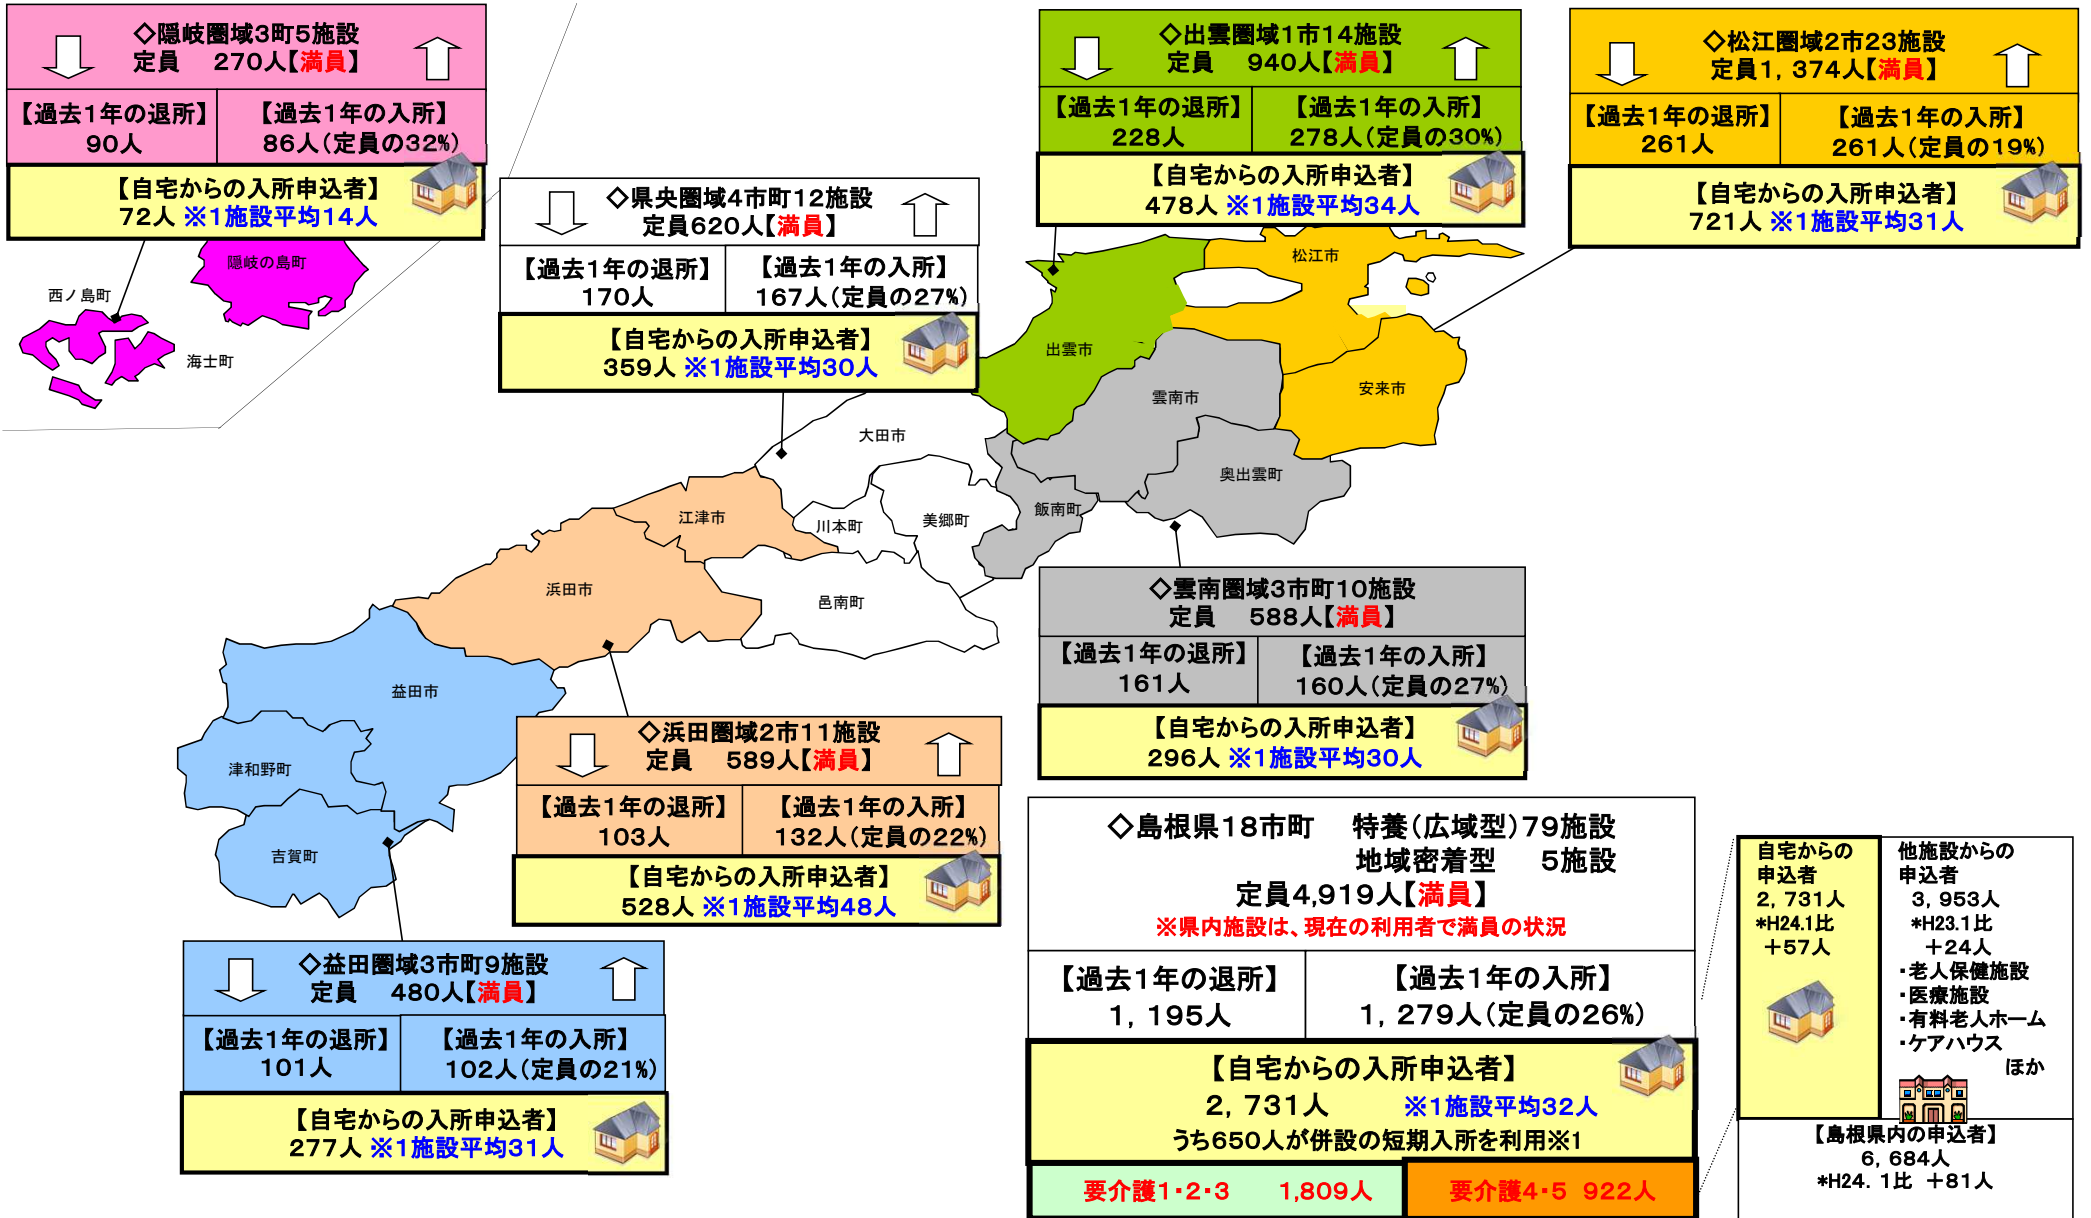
◇隠岐圏域3町5施設
定員　270人【満員】

| 【過去1年の退所】 90人 | 【過去1年の入所】 86人（定員の32%） |
|---|---|

【自宅からの入所申込者】
72人 ※1施設平均14人

隠岐の島町
西ノ島町
海士町

◇県央圏域4市町12施設
定員620人【満員】

| 【過去1年の退所】 170人 | 【過去1年の入所】 167人（定員の27%） |
|---|---|

【自宅からの入所申込者】
359人 ※1施設平均30人

◇出雲圏域1市14施設
定員　940人【満員】

| 【過去1年の退所】 228人 | 【過去1年の入所】 278人（定員の30%） |
|---|---|

【自宅からの入所申込者】
478人 ※1施設平均34人

◇松江圏域2市23施設
定員1，374人【満員】

| 【過去1年の退所】 261人 | 【過去1年の入所】 261人（定員の19%） |
|---|---|

【自宅からの入所申込者】
721人 ※1施設平均31人

松江市
出雲市
安来市
雲南市
大田市
奥出雲町
飯南町
美郷町
川本町
江津市
浜田市
邑南町
益田市
津和野町
吉賀町

◇雲南圏域3市町10施設
定員　588人【満員】

| 【過去1年の退所】 161人 | 【過去1年の入所】 160人（定員の27%） |
|---|---|

【自宅からの入所申込者】
296人 ※1施設平均30人

◇浜田圏域2市11施設
定員　589人【満員】

| 【過去1年の退所】 103人 | 【過去1年の入所】 132人（定員の22%） |
|---|---|

【自宅からの入所申込者】
528人 ※1施設平均48人

◇益田圏域3市町9施設
定員　480人【満員】

| 【過去1年の退所】 101人 | 【過去1年の入所】 102人（定員の21%） |
|---|---|

【自宅からの入所申込者】
277人 ※1施設平均31人

◇島根県18市町　特養（広域型）79施設
地域密着型　5施設
定員4,919人【満員】
※県内施設は、現在の利用者で満員の状況

| 【過去1年の退所】 1，195人 | 【過去1年の入所】 1，279人（定員の26%） |
|---|---|

【自宅からの入所申込者】
2，731人　※1施設平均32人
うち650人が併設の短期入所を利用※1

要介護1･2･3　1,809人
要介護4･5　922人

自宅からの申込者
2，731人
*H24.1比
+57人

他施設からの申込者
3，953人
*H23.1比
+24人
･老人保健施設
･医療施設
･有料老人ホーム
･ケアハウス
ほか

【島根県内の申込者】
6，684人
*H24. 1比 +81人